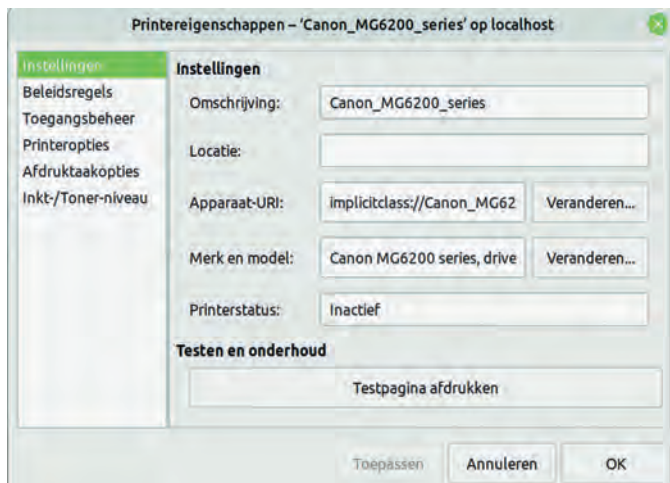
Printereigenschappen – 'Canon_MG6200_series' op localhost

Instellingen
Beleidsregels
Toegangsbeheer
Printeropties
Afdruktaakopties
Inkt-/Toner-niveau

Instellingen

Omschrijving: Canon_MG6200_series

Locatie:

Apparaat-URI: implicitclass://Canon_MG62 Veranderen...

Merk en model: Canon MG6200 series, drive Veranderen...

Printerstatus: Inactief

Testen en onderhoud

Testpagina afdrukken

Toepassen Annuleren OK